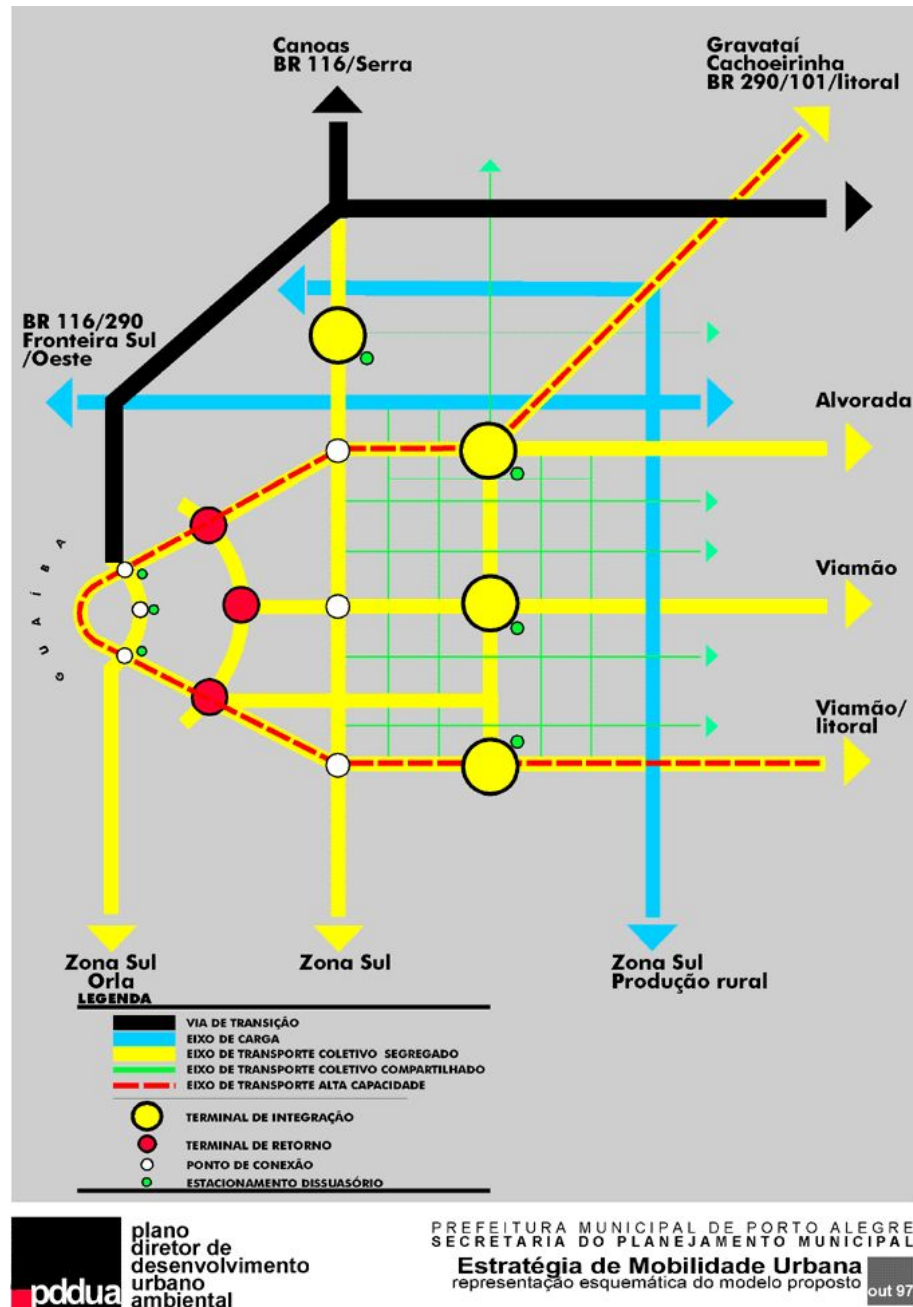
Canoas
BR 116/Serra

Gravataí
Cachoeirinha
BR 290/101/litoral

BR 116/290
Fronteira Sul
/Oeste

Alvorada

Viamão

Viamão/
litoral

GUAÍBA

Zona Sul
Orla

Zona Sul

Zona Sul
Produção rural

LEGENDA
VIA DE TRANSIÇÃO
EIXO DE CARGA
EIXO DE TRANSPORTE COLETIVO SEGREGADO
EIXO DE TRANSPORTE COLETIVO COMPARTILHADO
EIXO DE TRANSPORTE ALTA CAPACIDADE
TERMINAL DE INTEGRAÇÃO
TERMINAL DE RETORNO
PONTO DE CONEXÃO
ESTACIONAMENTO DISSUASÓRIO

pddua
plano
diretor de
desenvolvimento
urbano
ambiental

PREFEITURA MUNICIPAL DE PORTO ALEGRE
SECRETARIA DO PLANEJAMENTO MUNICIPAL
Estratégia de Mobilidade Urbana
representação esquemática do modelo proposto
out 97